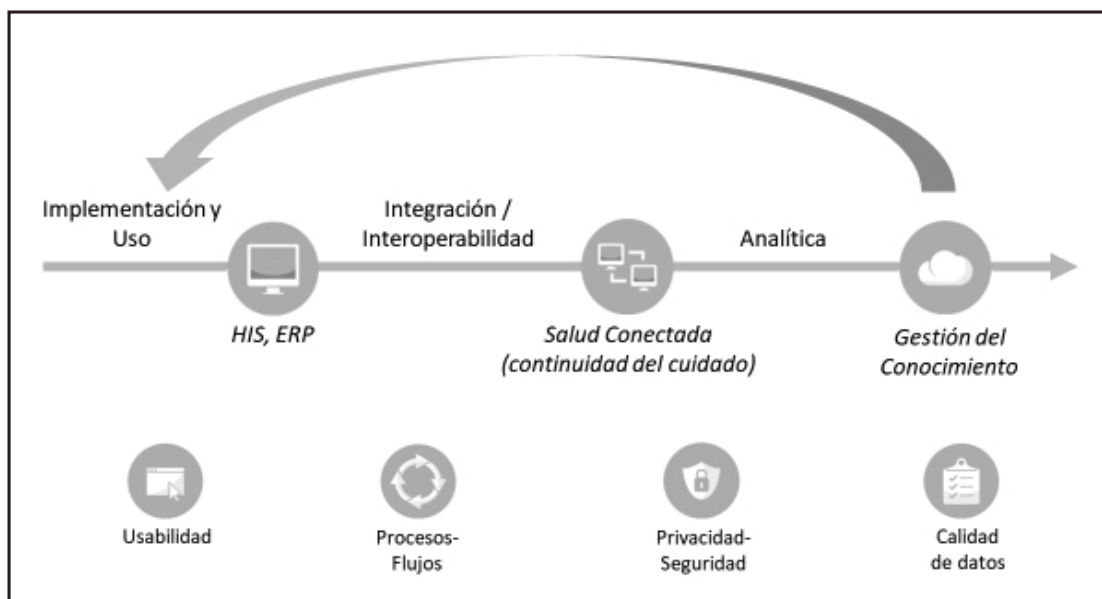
Implementación y Uso

Integración / Interoperabilidad

Analítica

HIS, ERP

Salud Conectada (continuidad del cuidado)

Gestión del Conocimiento

Usabilidad

Procesos-Flujos

Privacidad-Seguridad

Calidad de datos